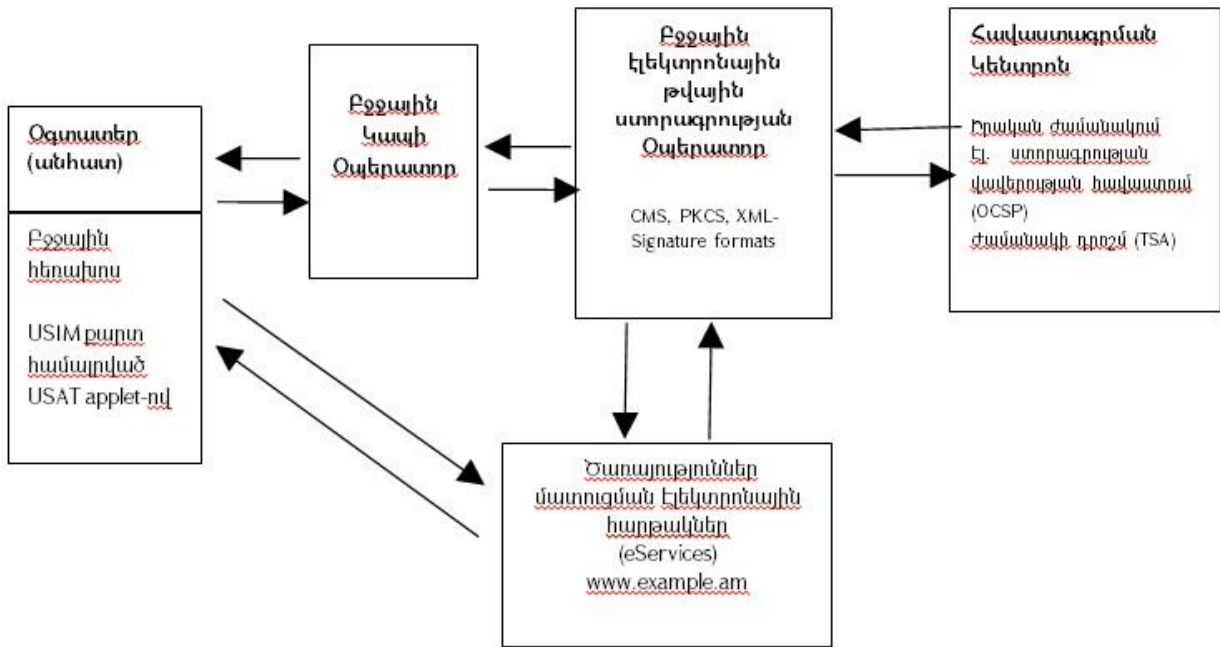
Օգտատեր (անհատ)

Բջջային հեռախոս

USIM քարտ համալրված USAT applet-ով

Բջջային Կապի Օպերատոր

Բջջային էլեկտրոնային թվային ստորագրության Օպերատոր

CMS, PKCS, XML-Signature formats

Հավաստագրման Կենտրոն

Իրական ժամանակում Էլ. ստորագրության վավերության հավաստում (OCSP)
Ժամանակի դրոշմ (TSA)

Ծառայություններ մատուցման էլեկտրոնային հարթակներ (eServices)
www.example.am